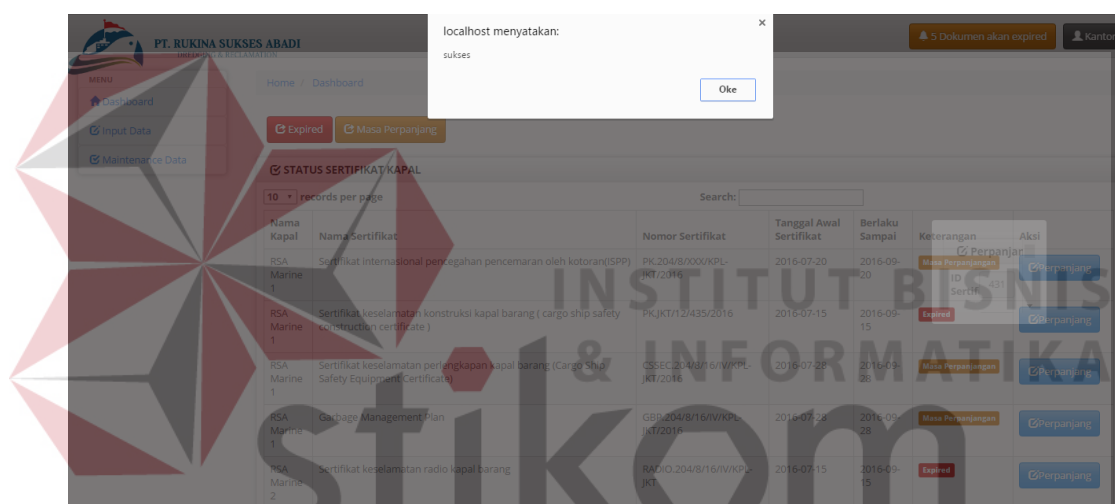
PT. RUKINA SUKSES ABADI

localhost menyatakan:
sukses
Oke

5 Dokumen akan expired
Kantor

MENU
Dashboard
Input Data
Maintenance Data

Home / Dashboard

Expired
Masa Perpanjang

STATUS SERTIFIKAT KAPAL

10 records per page
Search:

| Nama Kapal | Nama Sertifikat | Nomor Sertifikat | Tanggal Awal Sertifikat | Berlaku Sampai | Keterangan | Aksi |
|---|---|---|---|---|---|---|
| RSA Marine 1 | Sertifikat internasional pencegahan pencemaran oleh kotoran(ISPP) | PK.204/8/XXX/KPL-JKT/2016 | 2016-07-20 | 2016-09-20 | Masa Perpanjangan | Perpanjang |
| RSA Marine 1 | Sertifikat keselamatan konstruksi kapal barang ( cargo ship safety construction certificate ) | PK.JKT/12/435/2016 | 2016-07-15 | 2016-09-15 | Expired | Perpanjang |
| RSA Marine 1 | Sertifikat keselamatan perlengkapan kapal barang (Cargo Ship Safety Equipment Certificate) | CSSEC.204/8/16/IV/KPL-JKT/2016 | 2016-07-28 | 2016-09-28 | Masa Perpanjangan | Perpanjang |
| RSA Marine 1 | Garbage Management Plan | GBP.204/8/16/IV/KPL-JKT/2016 | 2016-07-28 | 2016-09-28 | Masa Perpanjangan | Perpanjang |
| RSA Marine 2 | Sertifikat keselamatan radio kapal barang | RADIO.204/8/16/IV/KPL-JKT | 2016-07-15 | 2016-09-15 | Expired | Perpanjang |

Perpanjang
ID
Sertif
431

INSTITUT BISNIS
& INFORMATIKA
stikom